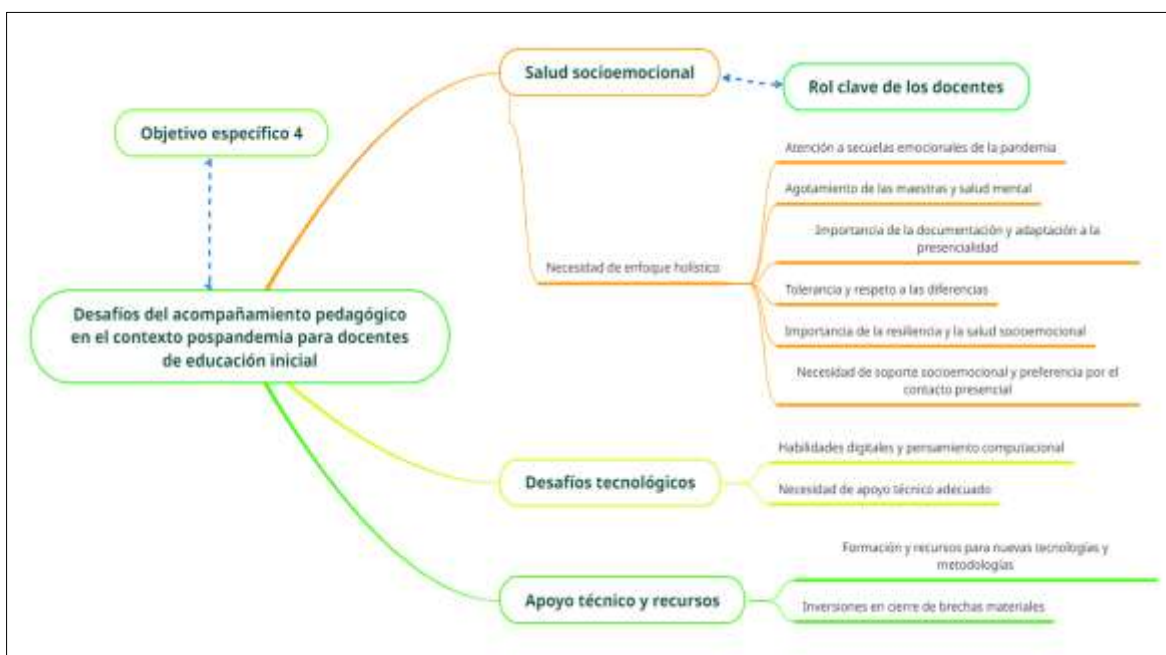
Objetivo específico 4

Desafíos del acompañamiento pedagógico en el contexto pospandemia para docentes de educación inicial

Salud socioemocional

Rol clave de los docentes

Necesidad de enfoque holístico

Atención a secuelas emocionales de la pandemia

Agotamiento de las maestras y salud mental

Importancia de la documentación y adaptación a la presencialidad

Tolerancia y respeto a las diferencias

Importancia de la resiliencia y la salud socioemocional

Necesidad de soporte socioemocional y preferencia por el contacto presencial

Desafíos tecnológicos

Habilidades digitales y pensamiento computacional

Necesidad de apoyo técnico adecuado

Apoyo técnico y recursos

Formación y recursos para nuevas tecnologías y metodologías

Inversiones en cierre de brechas materiales